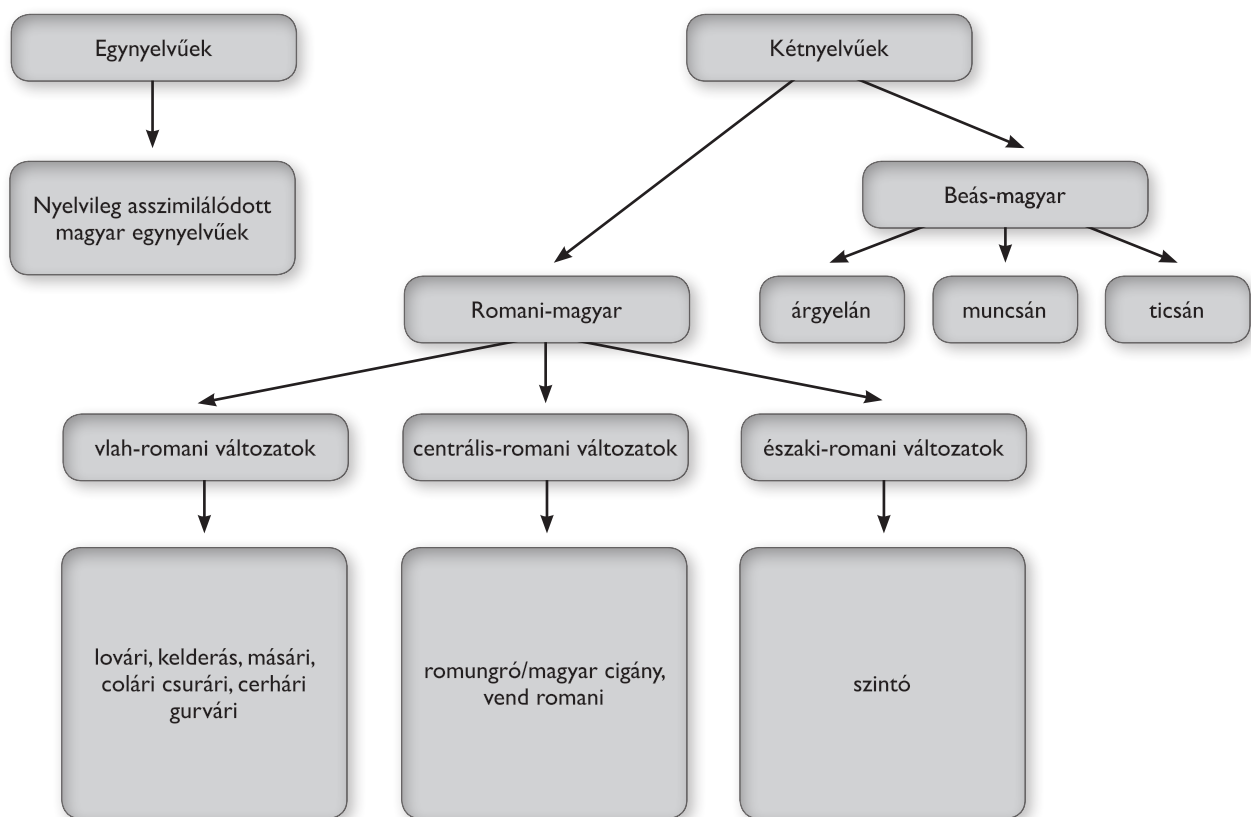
Egynyelvűek

Nyelvileg asszimilálódott magyar egynyelvűek

Kétnyelvűek

Beás-magyar

árgyelán

muncsán

ticsán

Romani-magyar

vlah-romani változatok

centrális-romani változatok

északi-romani változatok

lovári, kelderás, másári, colári csurári, cerhári gurvári

romungró/magyar cigány, vend romani

szintó